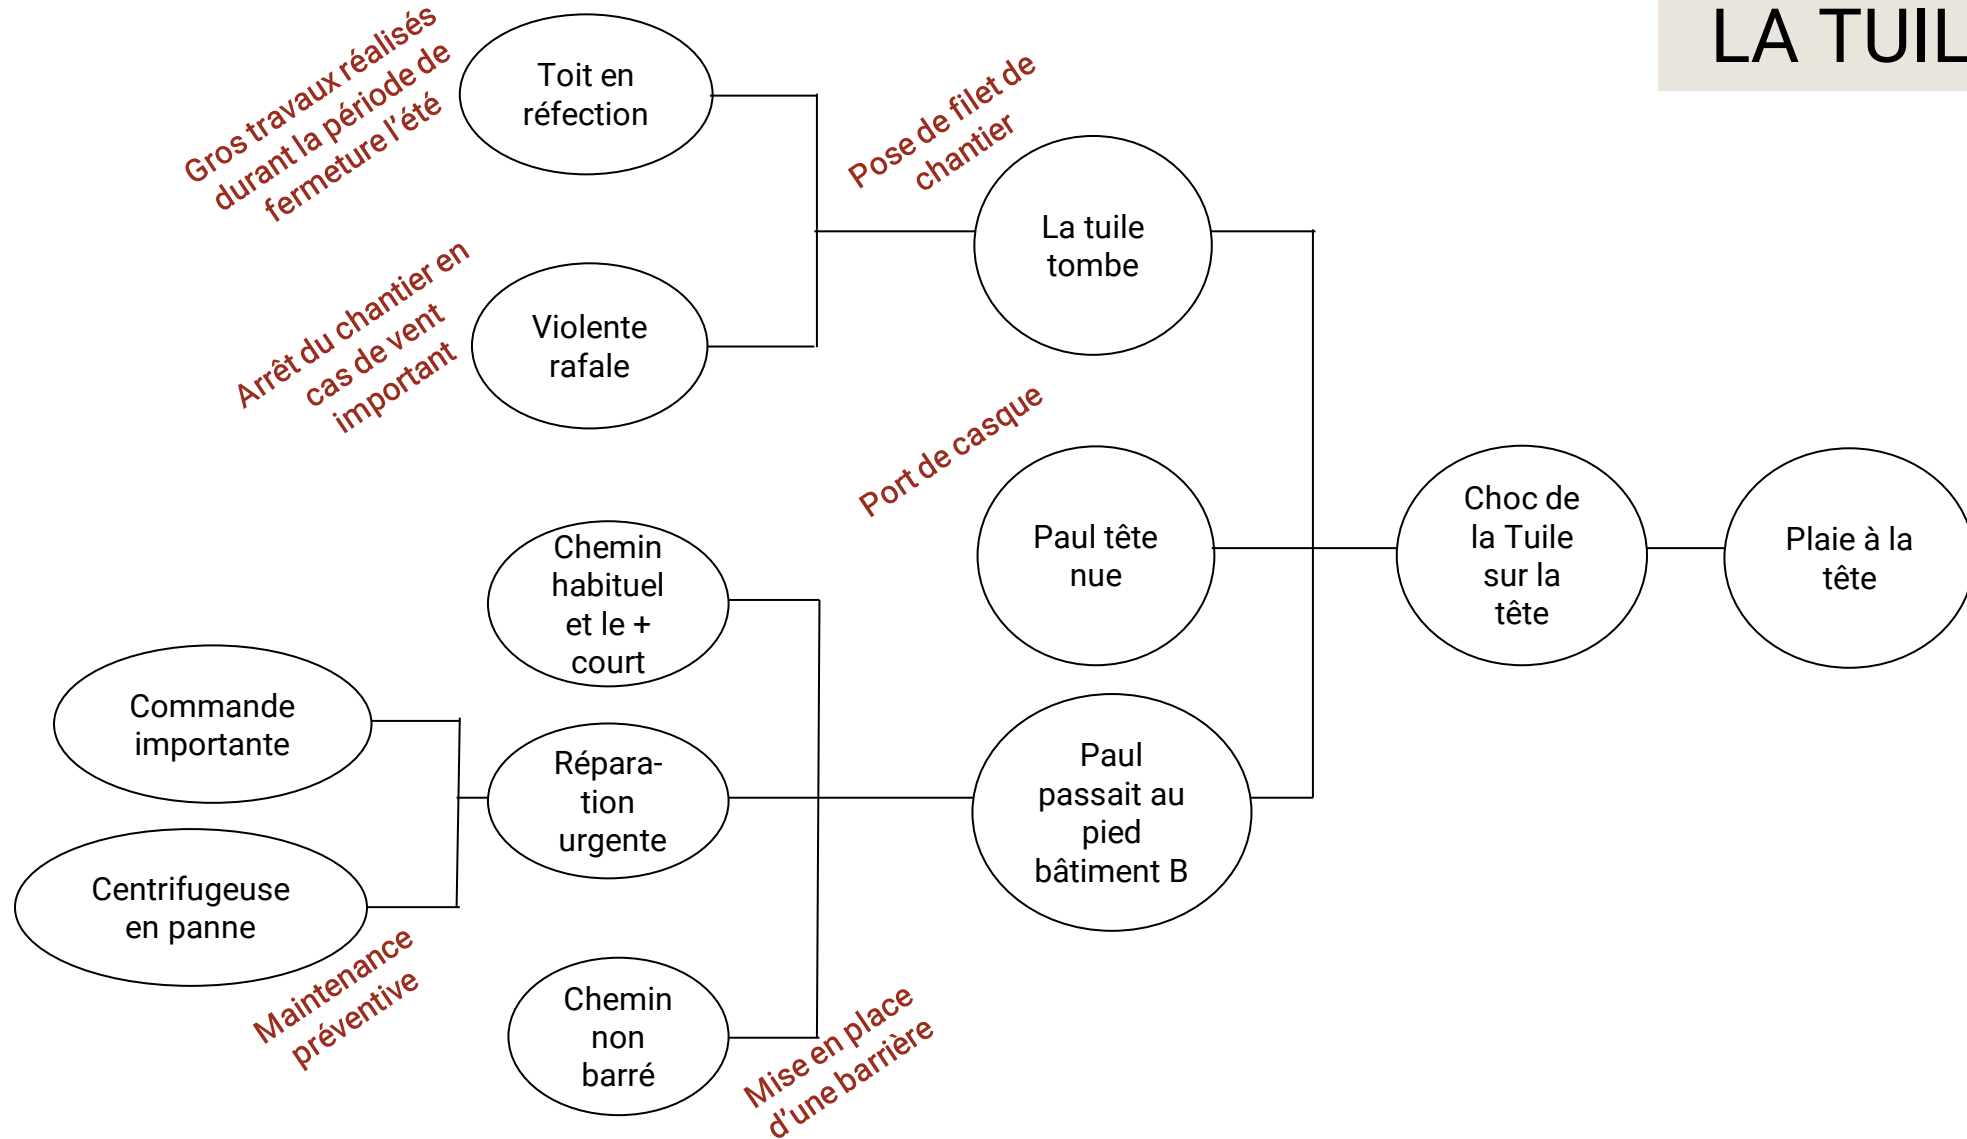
LA TUIL

Gros travaux réalisés durant la période de fermeture l'été

Toit en réfection

Pose de filet de chantier

La tuile tombe

Arrêt du chantier en cas de vent important

Violente rafale

Port de casque

Paul tête nue

Choc de la Tuile sur la tête

Plaie à la tête

Chemin habituel et le + court

Commande importante

Répara-tion urgente

Paul passait au pied bâtiment B

Centrifugeuse en panne

Maintenance préventive

Chemin non barré

Mise en place d'une barrière